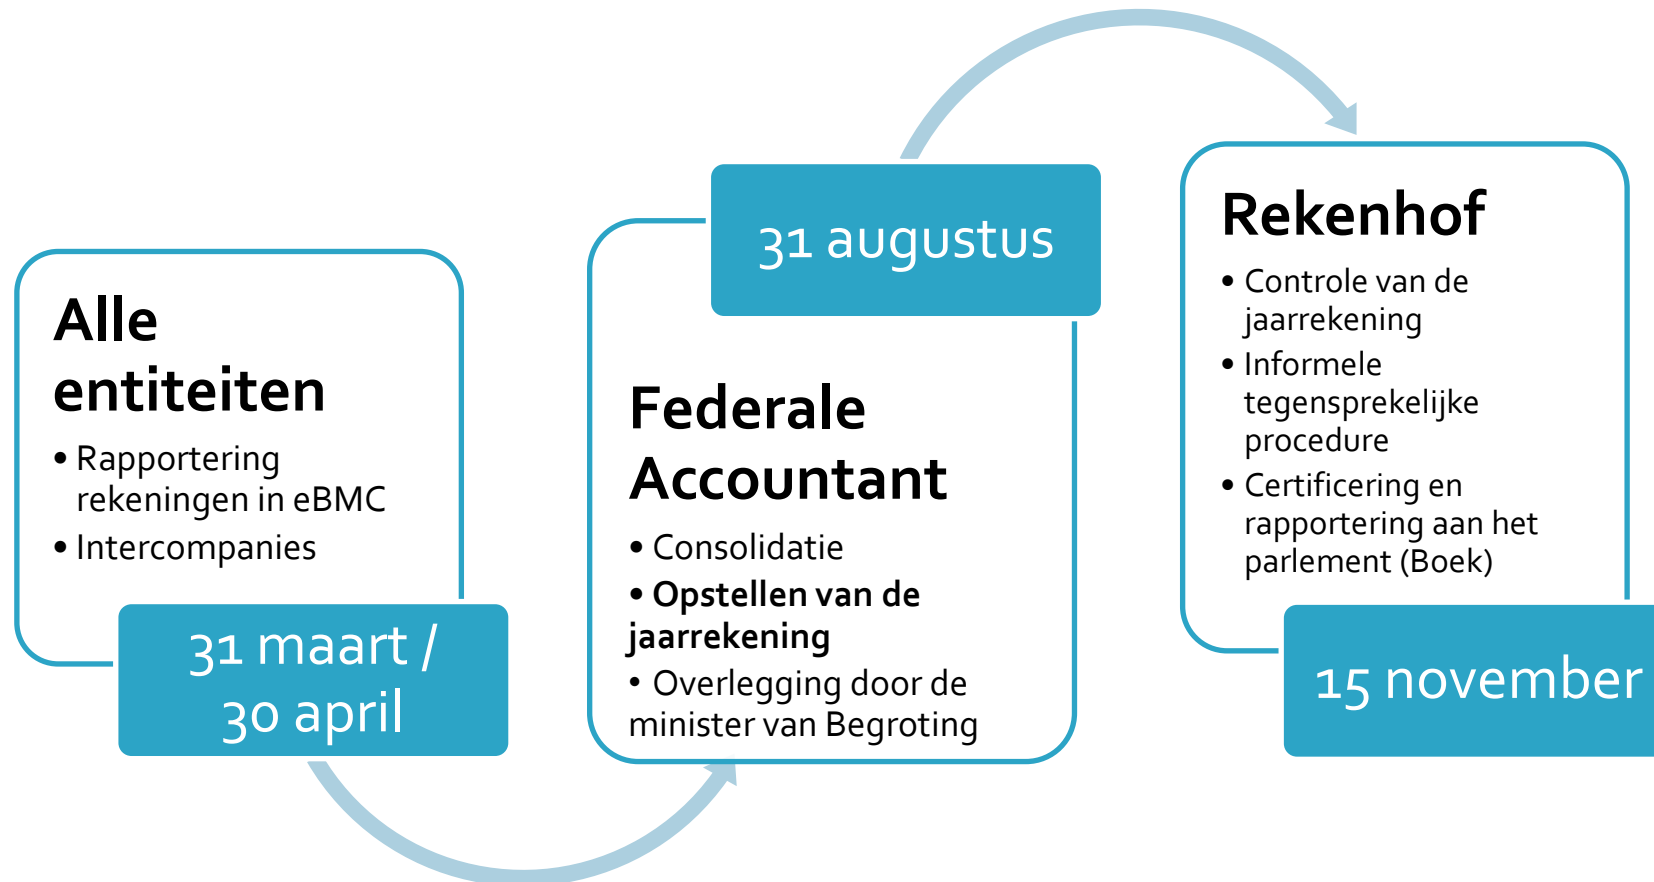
Alle entiteiten

• Rapportering rekeningen in eBMC
• Intercompanies

31 maart / 30 april

31 augustus

Federale Accountant

• Consolidatie
• Opstellen van de jaarrekening
• Overlegging door de minister van Begroting

Rekenhof

• Controle van de jaarrekening
• Informele tegensprekelijke procedure
• Certificering en rapportering aan het parlement (Boek)

15 november